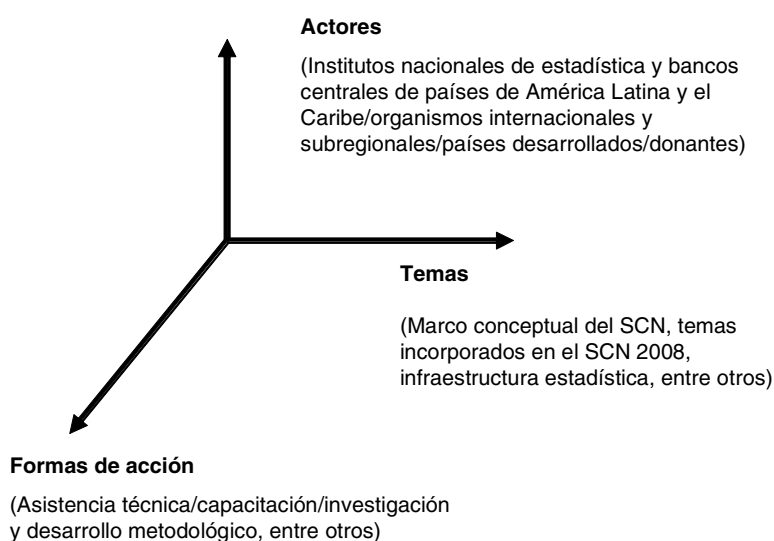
**Actores**

(Institutos nacionales de estadística y bancos centrales de países de América Latina y el Caribe/organismos internacionales y subregionales/países desarrollados/donantes)

**Temas**

(Marco conceptual del SCN, temas incorporados en el SCN 2008, infraestructura estadística, entre otros)

**Formas de acción**

(Asistencia técnica/capacitación/investigación y desarrollo metodológico, entre otros)